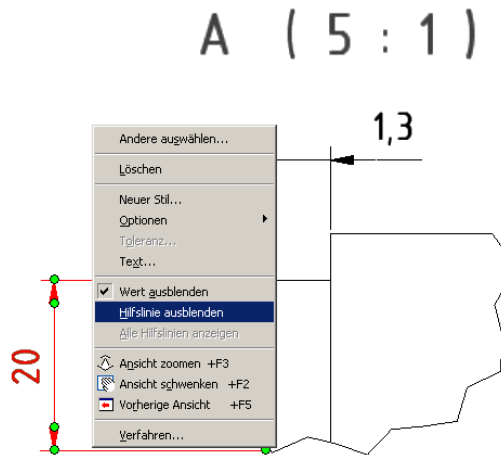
A ( 5 : 1 )

1,3

Andere auswählen...
Löschen
Neuer Stil...
Optionen
Toleranz...
Text...
Wert ausblenden
Hilfslinie ausblenden
Alle Hilfslinien anzeigen
Ansicht zoomen +F3
Ansicht schwenken +F2
Vorherige Ansicht +F5
Verfahren...

20